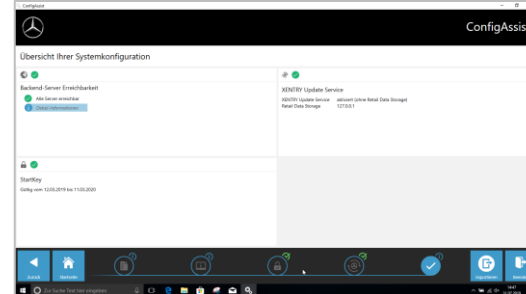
ConfigAssist

ConfigAssis

Übersicht Ihrer Systemkonfiguration

Backend-Server Erreichbarkeit

Alle Server erreichbar

Detail-Informationen

XENTRY Update Service

XENTRY Update Service aktiviert (ohne Retail Data Storage)

Retail Data Storage 127.0.0.1

StartKey

Gültig vom 12.03.2019 bis 11.03.2020

Zurück

Startseite

Exportieren

Zur Suche Text hier eingeben

16:41
11.07.2019